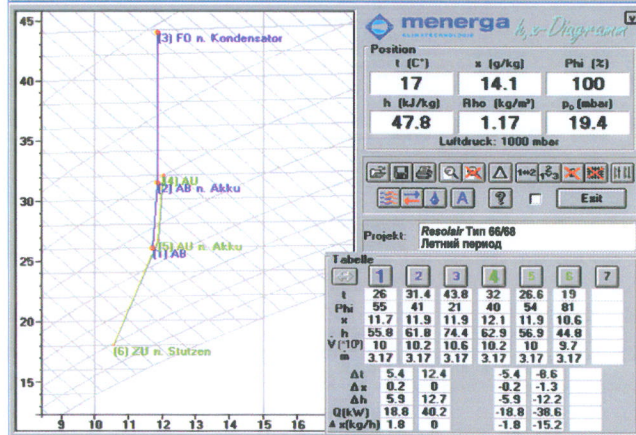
45
40
35
30
25
20
15
9 10 11 12 13 14 15 16

[3] FO n. Kondensator
[4] AU
[2] AB n. Akku
[5] AU n. Akku
[1] AB
[6] ZU n. Stutzen

menerga h,x-Diagramm

Position

| t (C°) | x (g/kg) | Phi (%) |
|---|---|---|
| 17 | 14.1 | 100 |
| h (kJ/kg) | Rho (kg/m³) | $p_D$ (mbar) |
| 47.8 | 1.17 | 19.4 |

Luftdruck: 1000 mbar

1+2 1/2 3

Exit

Projekt: Resolair Тип 66/68
Летний период

Tabelle

| | 1 | 2 | 3 | 4 | 5 | 6 | 7 |
|---|---|---|---|---|---|---|---|
| t | 26 | 31.4 | 43.8 | 32 | 26.6 | 19 | |
| Phi | 55 | 41 | 21 | 40 | 54 | 81 | |
| x | 11.7 | 11.9 | 11.9 | 12.1 | 11.9 | 10.6 | |
| h | 55.8 | 61.8 | 74.4 | 62.9 | 56.9 | 44.8 | |
| V (°10³) | 10 | 10.2 | 10.6 | 10.2 | 10 | 9.7 | |
| ṁ | 3.17 | 3.17 | 3.17 | 3.17 | 3.17 | 3.17 | |

| | | | | |
|---|---|---|---|---|
| Δt | 5.4 | 12.4 | -5.4 | -8.6 |
| Δx | 0.2 | 0 | -0.2 | -1.3 |
| Δh | 5.9 | 12.7 | -5.9 | -12.2 |
| Q(kW) | 18.8 | 40.2 | -18.8 | -38.6 |
| Δx(kg/h) | 1.8 | 0 | -1.8 | -15.2 |